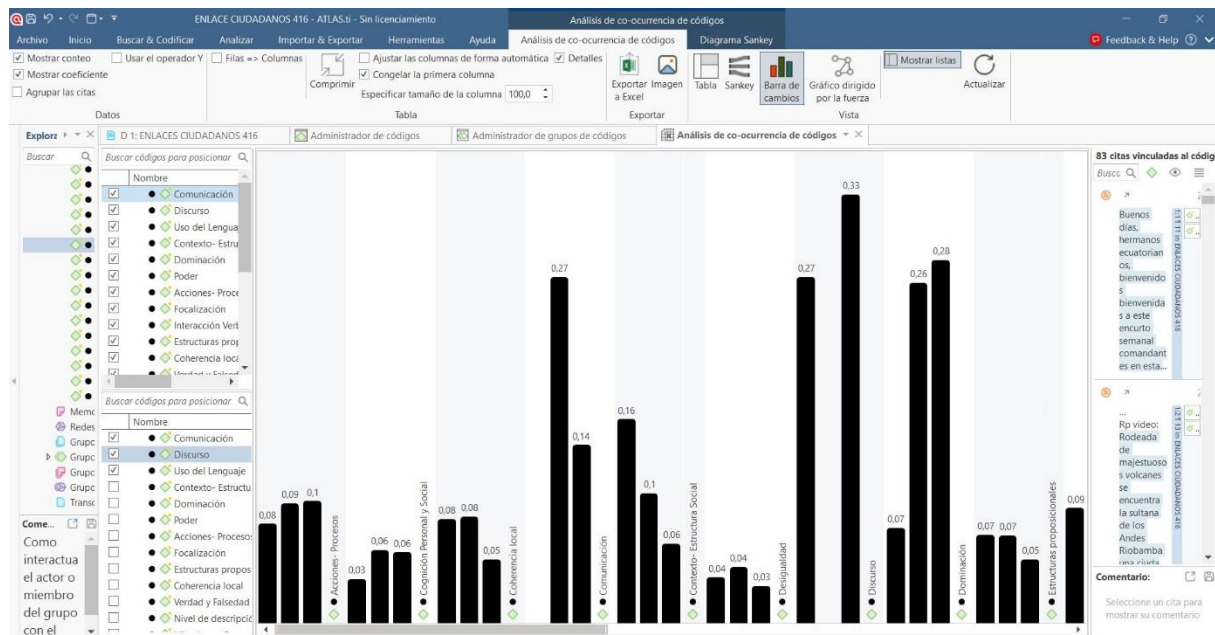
ENLACE CIUDADANOS 416 - ATLAS.ti - Sin licenciamiento
Análisis de co-ocurrencia de códigos

Archivo Inicio Buscar & Codificar Analizar Importar & Exportar Herramientas Ayuda Análisis de co-ocurrencia de códigos Diagrama Sankey
Feedback & Help

Mostrar conteo
Usar el operador Y
Filas => Columnas
Mostrar coeficiente
Agrupar las citas
Datos
Comprimir
Ajustar las columnas de forma automática
Detalles
Congelar la primera columna
Especificar tamaño de la columna 100,0
Tabla
Exportar a Excel
Imagen
Exportar
Tabla Sankey
Barra de cambios
Gráfico dirigido por la fuerza
Mostrar listas
Vista
Actualizar

Explorar
D 1: ENLACES CIUDADANOS 416
Administrador de códigos
Administrador de grupos de códigos
Análisis de co-ocurrencia de códigos

Buscar
Buscar códigos para posicionar
Nombre
Comunicación
Discurso
Uso del Lengua
Contexto- Estru
Dominación
Poder
Acciones- Proce
Focalización
Interacción Verl
Estructuras prop
Coherencia loca
Verdad y Falsed

Memo
Redes
Grupo
Grupo
Grupo
Grupo
Transc

Buscar códigos para posicionar
Nombre
Comunicación
Discurso
Uso del Lenguaje
Contexto- Estructu
Dominación
Poder
Acciones- Procesos
Focalización
Estructuras propos
Coherencia local
Verdad y Falsedad
Nivel de descripció

Come...
Como interactua el actor o miembro del grupo con el

0,08 0,09 0,1 0,03 0,06 0,06 0,08 0,08 0,05 0,27 0,14 0,16 0,1 0,06 0,04 0,04 0,03 0,27 0,33 0,07 0,26 0,28 0,07 0,07 0,05 0,09

Acciones- Procesos
Cognición Personal y Social
Coherencia local
Comunicación
Contexto- Estructura Social
Desigualdad
Discurso
Dominación
Estructuras proposicionales

83 citas vinculadas al códig
Busca

Buenos días, hermanos ecuatorianos, bienvenidos bienvenidas a este encurto semanal comandantes en esta...
1:1 11 in ENLACES CIUDADANOS 416

...
Rp video: Rodeada de majestuosos volcanes se encuentra la sultana de los Andes Riobamba una ciuda
1:2 13 in ENLACES CIUDADANOS 416

Comentario:
Seleccione un cita para mostrar su comentario